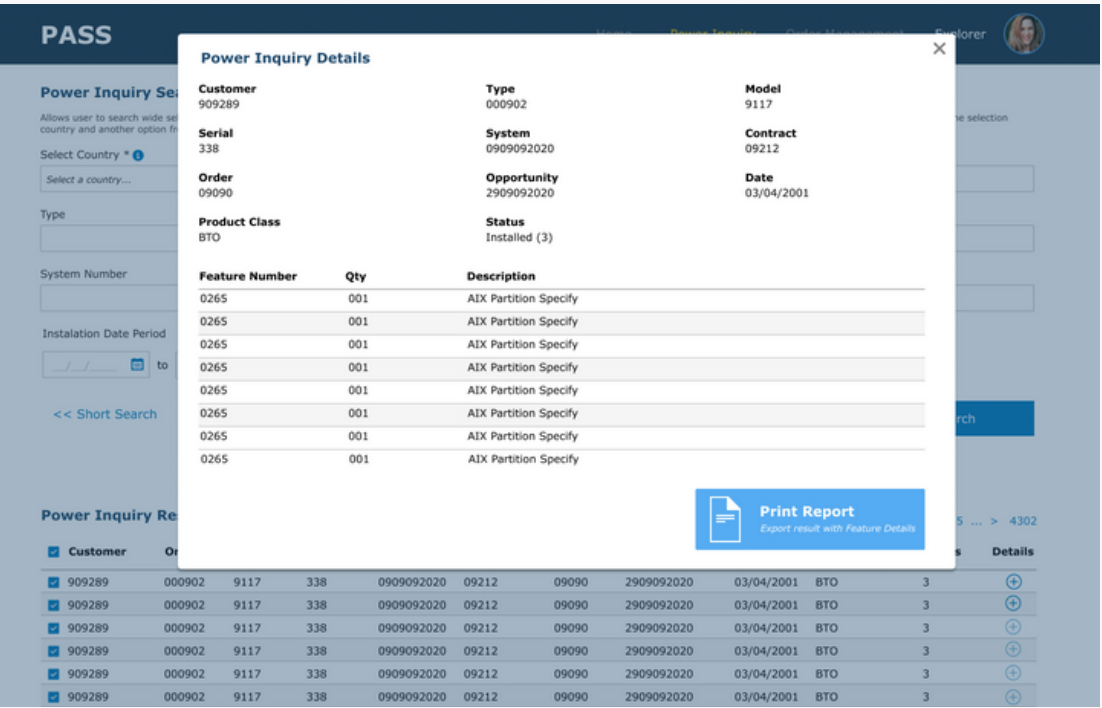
PASS

Home Power Inquiry Order Management Explorer

Power Inquiry Se

Allows user to search wide se country and another option fr

he selection

Select Country *

Select a country...

Type

System Number

Instalation Date Period

__/__/____ to

<< Short Search

rch

Power Inquiry Details

Customer
909289

Type
000902

Model
9117

Serial
338

System
0909092020

Contract
09212

Order
09090

Opportunity
2909092020

Date
03/04/2001

Product Class
BTO

Status
Installed (3)

| Feature Number | Qty | Description |
|---|---|---|
| 0265 | 001 | AIX Partition Specify |
| 0265 | 001 | AIX Partition Specify |
| 0265 | 001 | AIX Partition Specify |
| 0265 | 001 | AIX Partition Specify |
| 0265 | 001 | AIX Partition Specify |
| 0265 | 001 | AIX Partition Specify |
| 0265 | 001 | AIX Partition Specify |
| 0265 | 001 | AIX Partition Specify |

Print Report
Export result with Feature Details

Power Inquiry Re

5 ... > 4302

| Customer | Or | | | | | | | | | s | Details |
|---|---|---|---|---|---|---|---|---|---|---|---|
| 909289 | 000902 | 9117 | 338 | 0909092020 | 09212 | 09090 | 2909092020 | 03/04/2001 | BTO | 3 | |
| 909289 | 000902 | 9117 | 338 | 0909092020 | 09212 | 09090 | 2909092020 | 03/04/2001 | BTO | 3 | |
| 909289 | 000902 | 9117 | 338 | 0909092020 | 09212 | 09090 | 2909092020 | 03/04/2001 | BTO | 3 | |
| 909289 | 000902 | 9117 | 338 | 0909092020 | 09212 | 09090 | 2909092020 | 03/04/2001 | BTO | 3 | |
| 909289 | 000902 | 9117 | 338 | 0909092020 | 09212 | 09090 | 2909092020 | 03/04/2001 | BTO | 3 | |
| 909289 | 000902 | 9117 | 338 | 0909092020 | 09212 | 09090 | 2909092020 | 03/04/2001 | BTO | 3 | |